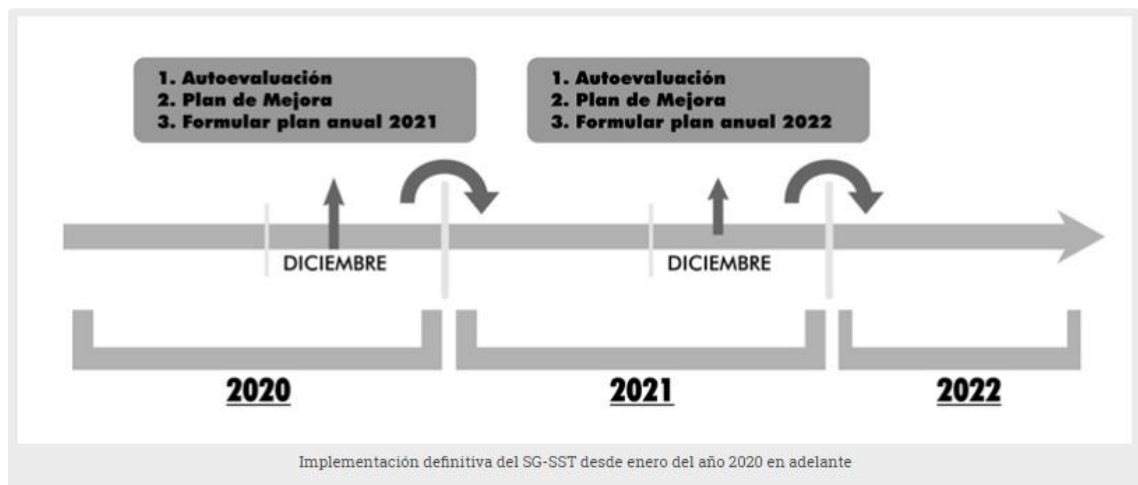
1. Autoevaluación
2. Plan de Mejora
3. Formular plan anual 2021

1. Autoevaluación
2. Plan de Mejora
3. Formular plan anual 2022

DICIEMBRE

DICIEMBRE

2020

2021

2022

Implementación definitiva del SG-SST desde enero del año 2020 en adelante